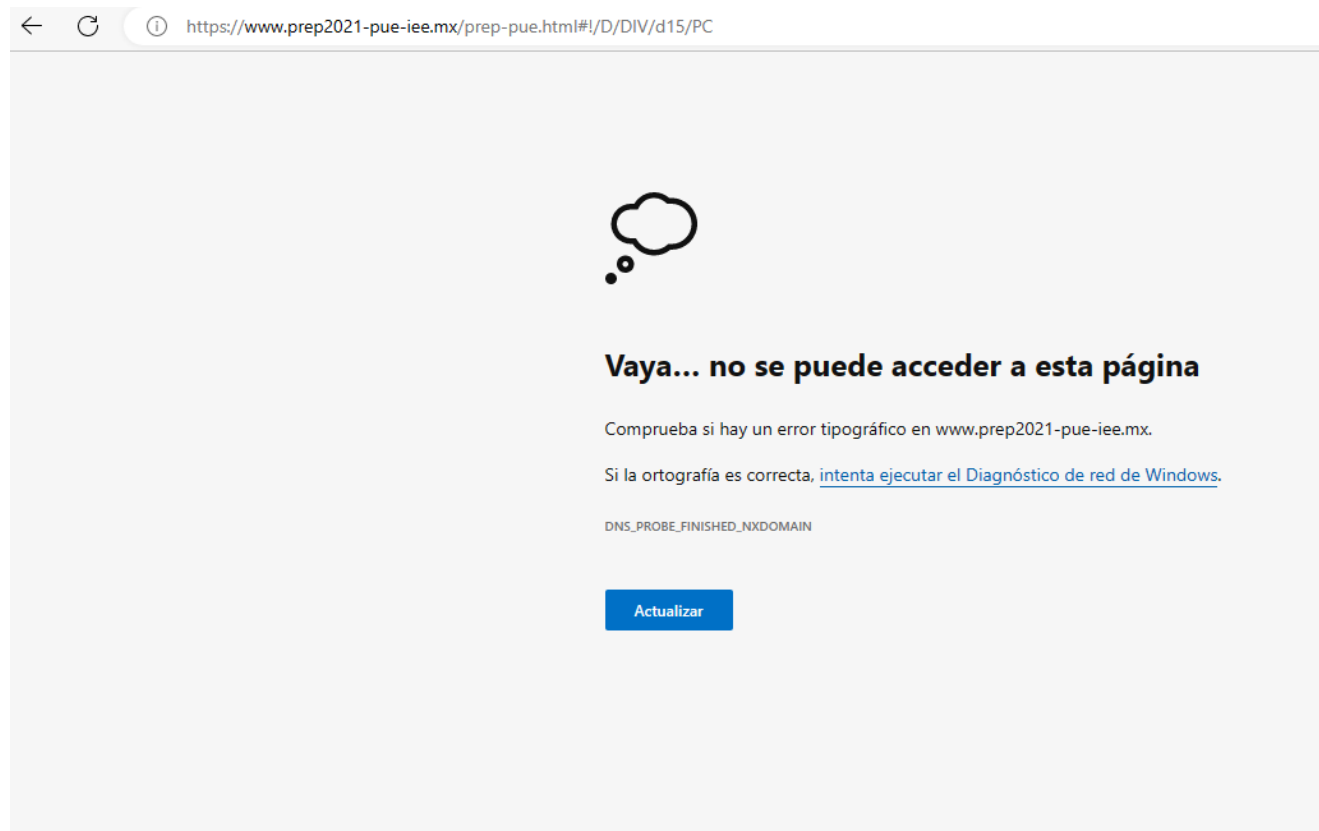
https://www.prep2021-pue-iee.mx/prep-pue.html#!/D/DIV/d15/PC

Vaya... no se puede acceder a esta página

Comprueba si hay un error tipográfico en www.prep2021-pue-iee.mx.

Si la ortografía es correcta, intenta ejecutar el Diagnóstico de red de Windows.

DNS_PROBE_FINISHED_NXDOMAIN

Actualizar